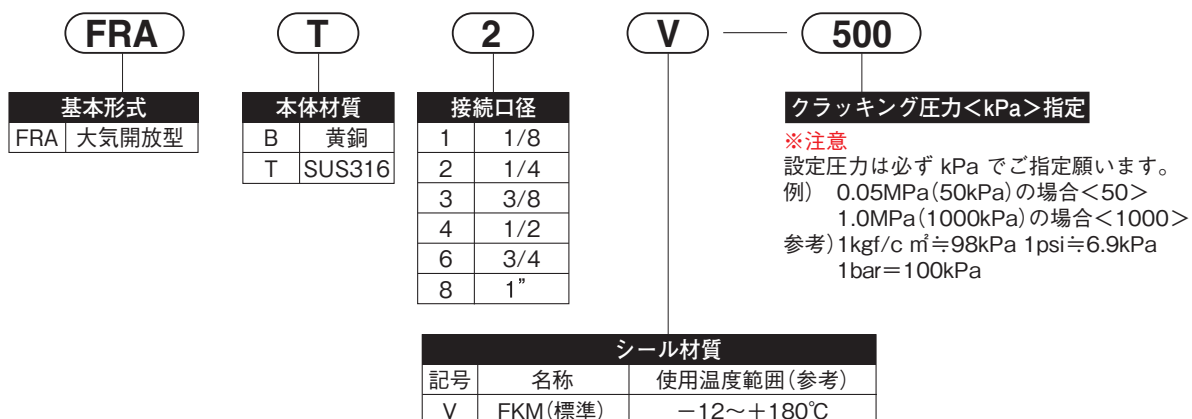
FRA T 2 V — 500

| 基本形式 | |
|---|---|
| FRA | 大気開放型 |

| 本体材質 | |
|---|---|
| B | 黄銅 |
| T | SUS316 |

| 接続口径 | |
|---|---|
| 1 | 1/8 |
| 2 | 1/4 |
| 3 | 3/8 |
| 4 | 1/2 |
| 6 | 3/4 |
| 8 | 1" |

クラッキング圧力<kPa>指定

※注意
設定圧力は必ず kPa でご指定願います。
例) 0.05MPa(50kPa)の場合<50>
1.0MPa(1000kPa)の場合<1000>
参考) 1kgf/c ㎡≒98kPa 1psi≒6.9kPa
1bar=100kPa

シール材質

| 記号 | 名称 | 使用温度範囲(参考) |
|---|---|---|
| V | FKM(標準) | −12〜+180℃ |